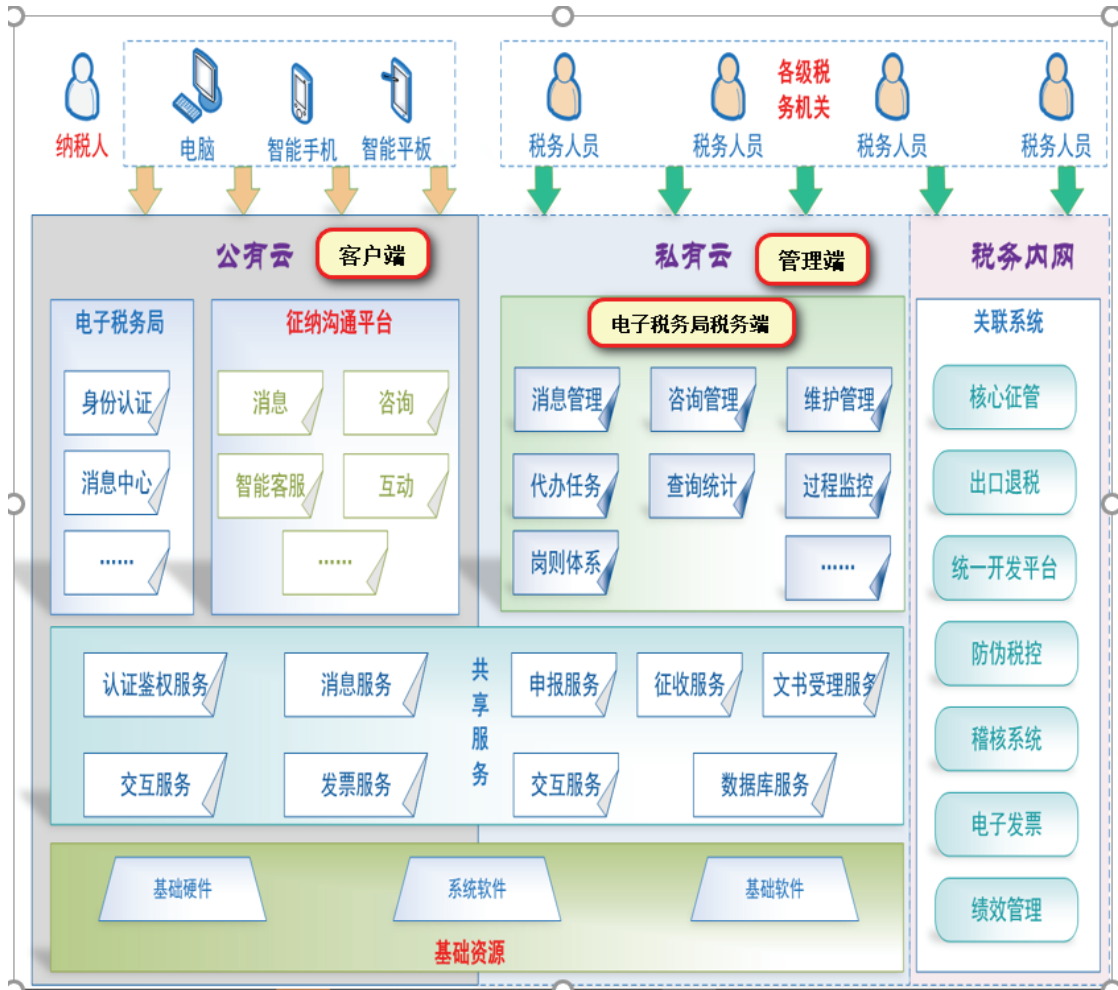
纳税人

电脑 智能手机 智能平板

各级税务机关

税务人员 税务人员 税务人员 税务人员

公有云 客户端

电子税务局

身份认证

消息中心

……

征纳沟通平台

消息 咨询

智能客服 互动

……

私有云 管理端

电子税务局税务端

消息管理 咨询管理 维护管理

代办任务 查询统计 过程监控

岗则体系 ……

税务内网

关联系统

核心征管

出口退税

统一开发平台

防伪税控

稽核系统

电子发票

绩效管理

认证鉴权服务 消息服务 共享服务 申报服务 征收服务 文书受理服务

交互服务 发票服务 交互服务 数据库服务

基础硬件 系统软件 基础软件

基础资源